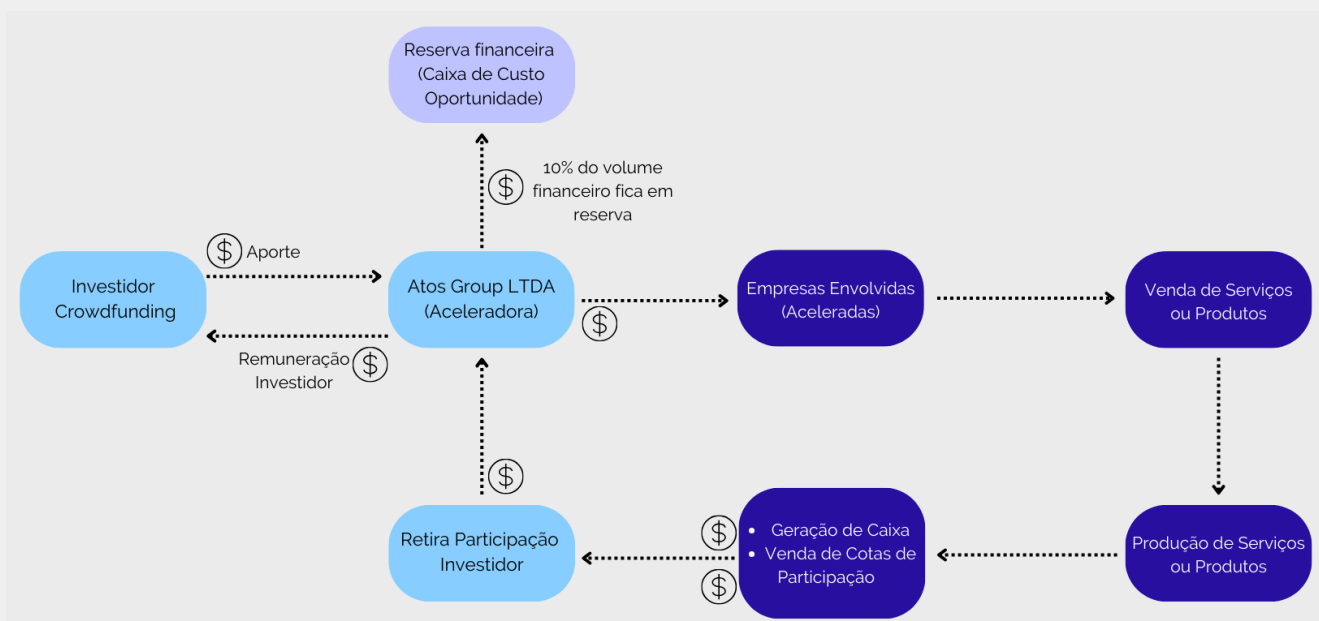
Reserva financeira (Caixa de Custo Oportunidade)

$ 10% do volume financeiro fica em reserva

$ Aporte

Investidor Crowdfunding

Atos Group LTDA (Aceleradora)

$

Empresas Envolvidas (Aceleradas)

Venda de Serviços ou Produtos

Remuneração Investidor $

$

Retira Participação Investidor

$
- Geração de Caixa
- Venda de Cotas de Participação
$

Produção de Serviços ou Produtos